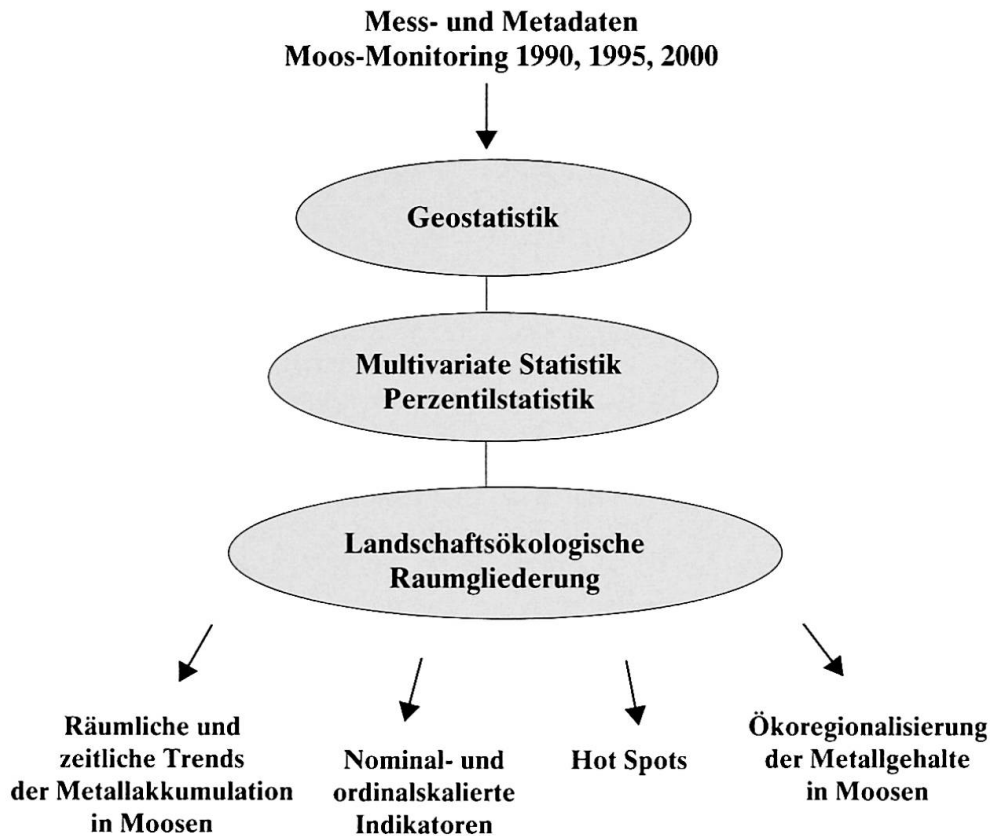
Mess- und Metadaten
Moos-Monitoring 1990, 1995, 2000

Geostatistik

Multivariate Statistik
Perzentilstatistik

Landschaftsökologische
Raumgliederung

Räumliche und
zeitliche Trends
der Metallakkumulation
in Moosen

Nominal- und
ordinalskalierte
Indikatoren

Hot Spots

Ökoregionalisierung
der Metallgehalte
in Moosen